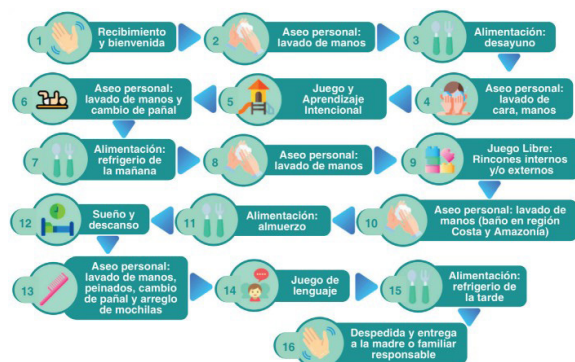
1 Recibimiento y bienvenida

2 Aseo personal: lavado de manos

3 Alimentación: desayuno

4 Aseo personal: lavado de cara, manos

5 Juego y Aprendizaje Intencional

6 Aseo personal: lavado de manos y cambio de pañal

7 Alimentación: refrigerio de la mañana

8 Aseo personal: lavado de manos

9 Juego Libre: Rincones internos y/o externos

10 Aseo personal: lavado de manos (baño en región Costa y Amazonía)

11 Alimentación: almuerzo

12 Sueño y descanso

13 Aseo personal: lavado de manos, peinados, cambio de pañal y arreglo de mochilas

14 Juego de lenguaje

15 Alimentación: refrigerio de la tarde

16 Despedida y entrega a la madre o familiar responsable